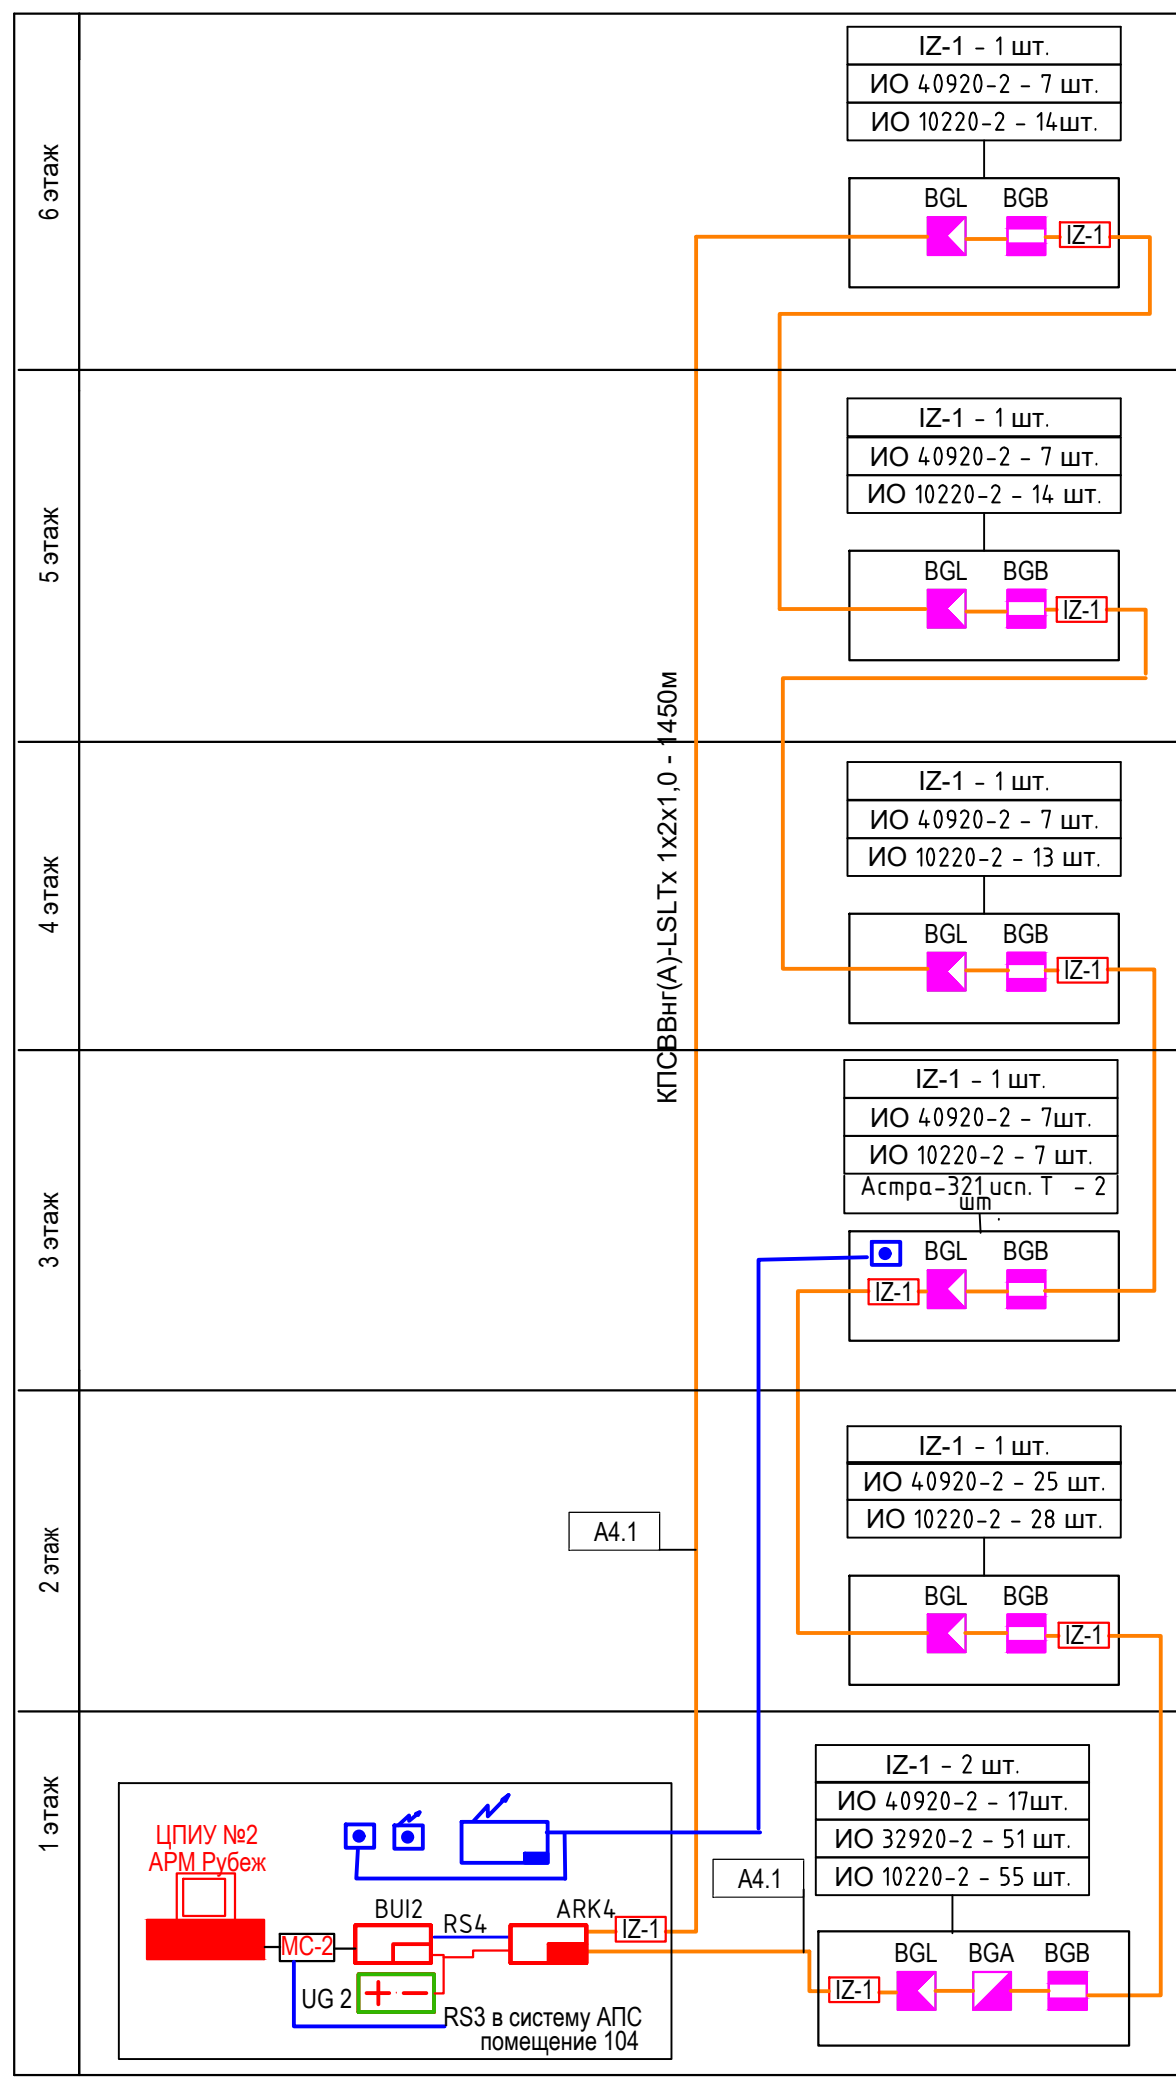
6 этаж

| IZ-1 - 1 шт. |
|---|
| ИО 40920-2 - 7 шт. |
| ИО 10220-2 - 14шт. |

BGL BGB IZ-1

5 этаж

| IZ-1 - 1 шт. |
|---|
| ИО 40920-2 - 7 шт. |
| ИО 10220-2 - 14 шт. |

BGL BGB IZ-1

КПСВВнг(А)-LSLTx 1x2x1,0 - 1450м

4 этаж

| IZ-1 - 1 шт. |
|---|
| ИО 40920-2 - 7 шт. |
| ИО 10220-2 - 13 шт. |

BGL BGB IZ-1

3 этаж

| IZ-1 - 1 шт. |
|---|
| ИО 40920-2 - 7шт. |
| ИО 10220-2 - 7 шт. |
| Астра-321 исп. Т - 2 шт. |

BGL BGB IZ-1

2 этаж

| IZ-1 - 1 шт. |
|---|
| ИО 40920-2 - 25 шт. |
| ИО 10220-2 - 28 шт. |

A4.1

BGL BGB IZ-1

1 этаж

| IZ-1 - 2 шт. |
|---|
| ИО 40920-2 - 17шт. |
| ИО 32920-2 - 51 шт. |
| ИО 10220-2 - 55 шт. |

A4.1

ЦПИУ №2
АРМ Рубеж

BUI2 RS4 ARK4 IZ-1

MC-2

UG 2

RS3 в систему АПС помещение 104

BGL BGA BGB IZ-1